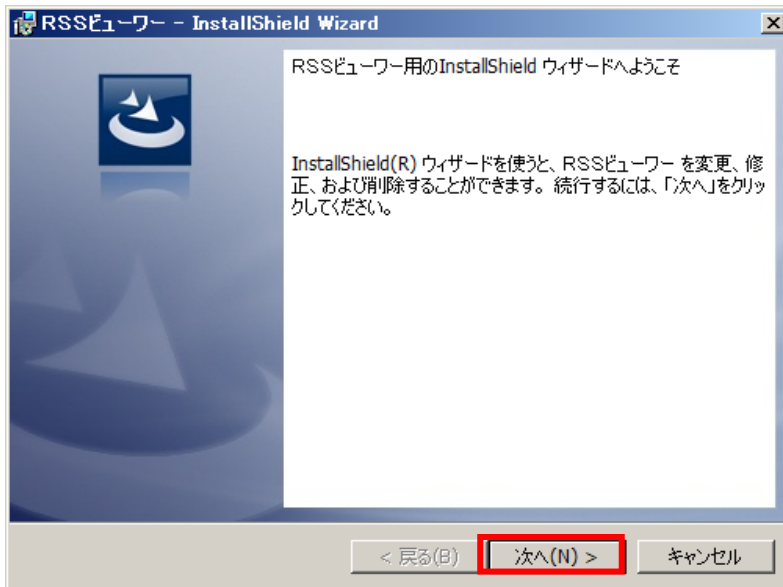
RSSビューワー - InstallShield Wizard

RSSビューワー用のInstallShield ウィザードへようこそ

InstallShield(R) ウィザードを使うと、RSSビューワー を変更、修正、および削除することができます。続行するには、「次へ」をクリックしてください。

< 戻る(B)

次へ(N) >

キャンセル